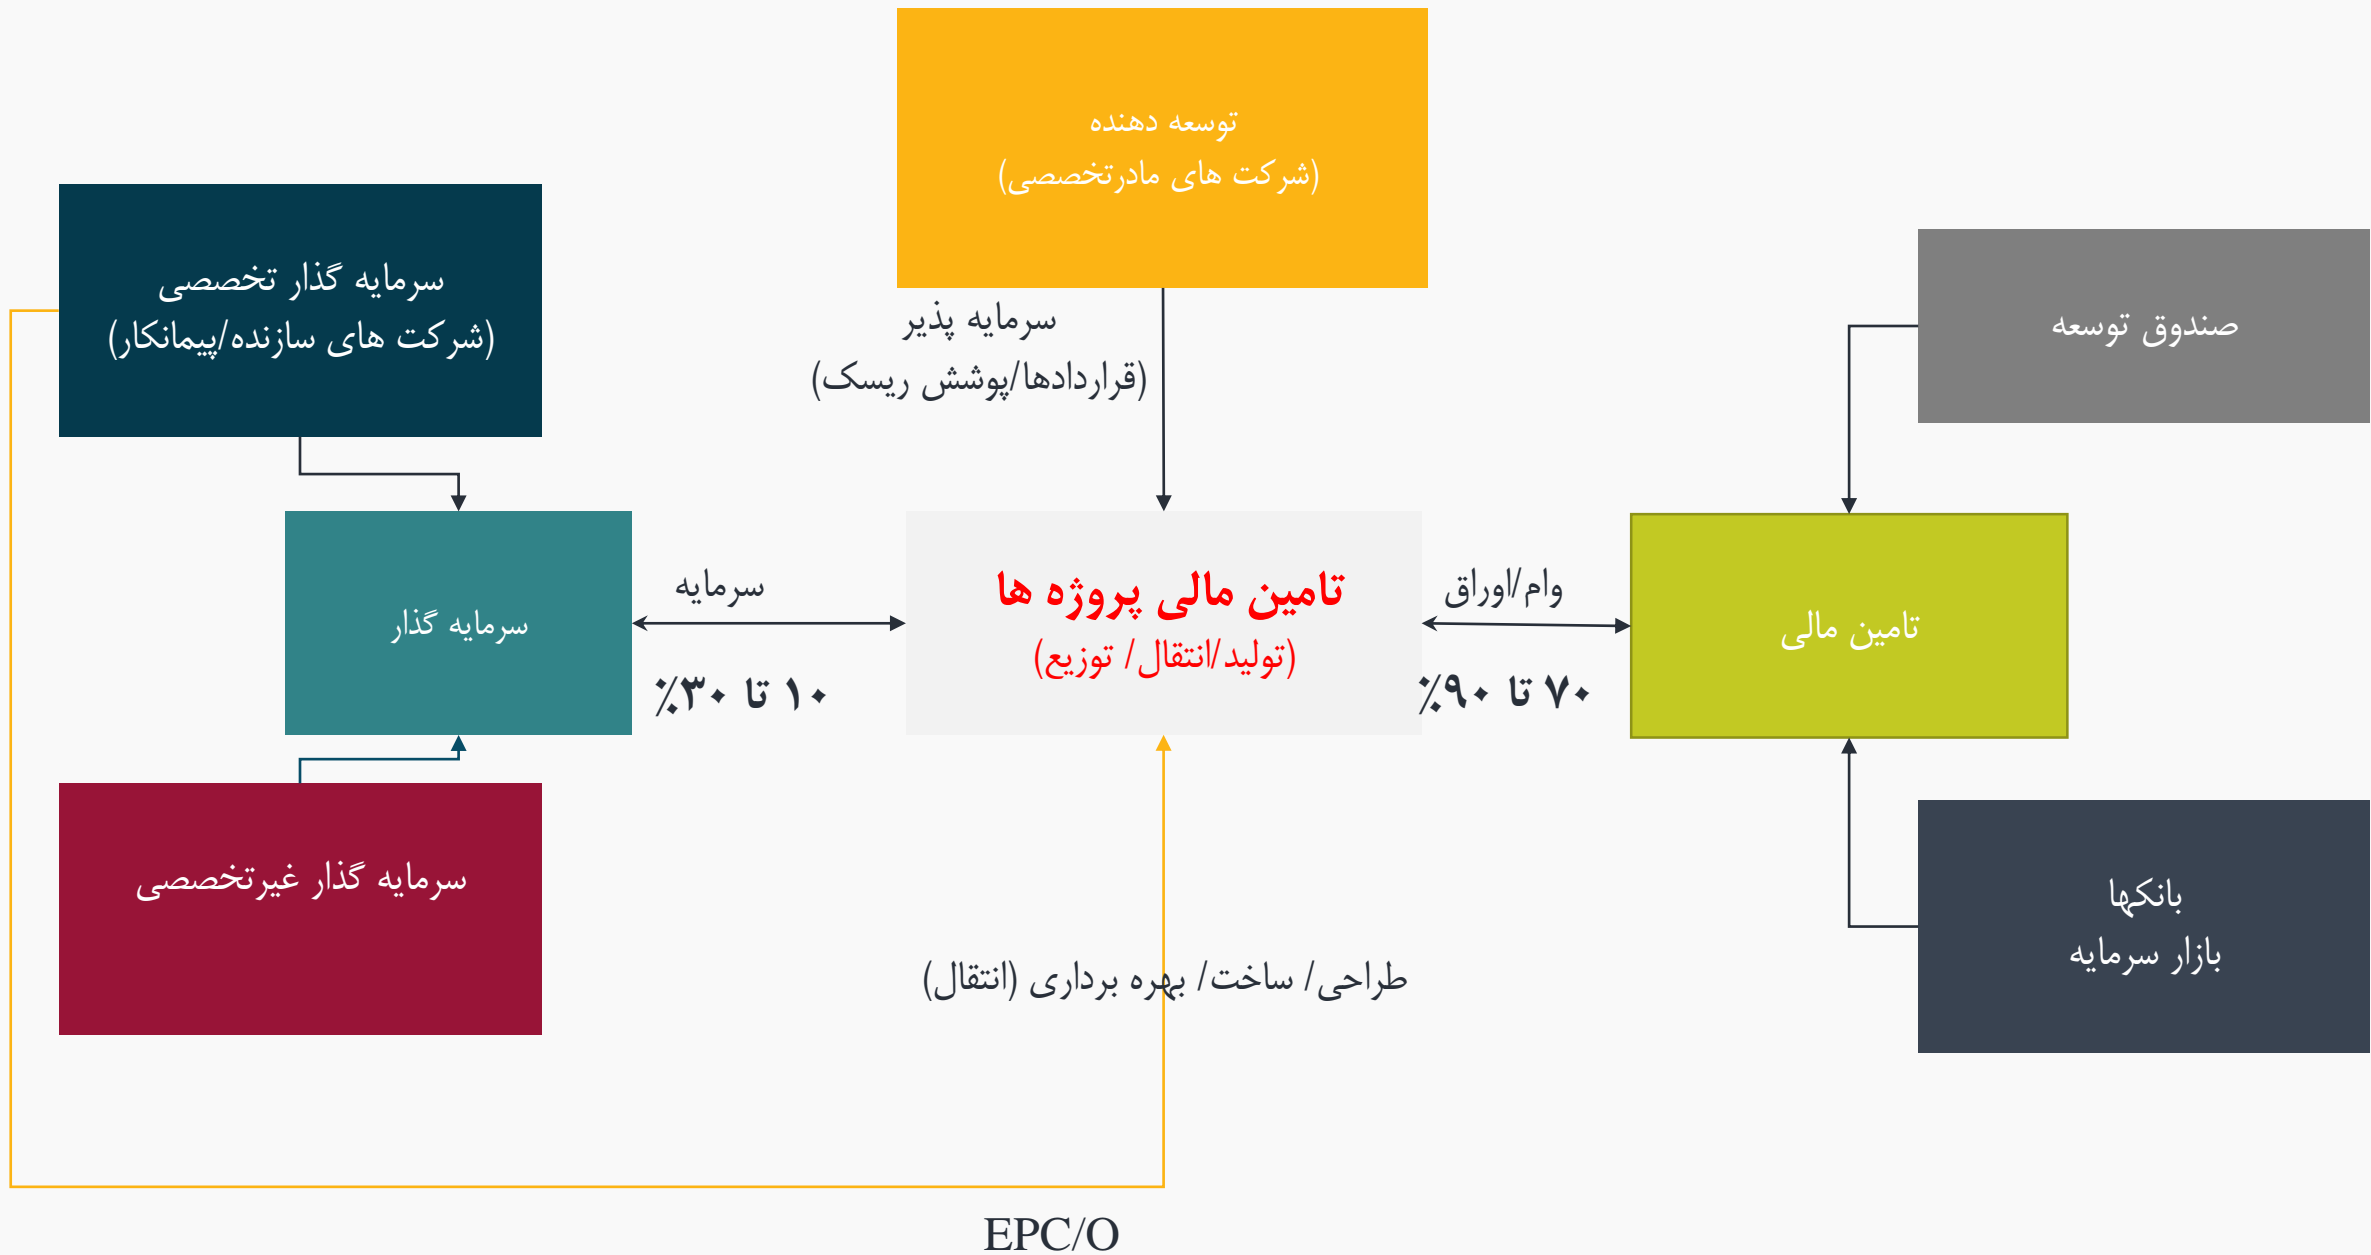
توسعه دهنده
(شرکت های مادرتخصصی)

سرمایه گذار تخصصی
(شرکت های سازنده/پیمانکار)

سرمایه پذیر
(قراردادها/پوشش ریسک)

صندوق توسعه

سرمایه گذار

سرمایه

۱۰ تا ۳۰٪

تامین مالی پروژه ها
(تولید/انتقال/ توزیع)

وام/اوراق

۷۰ تا ۹۰٪

تامین مالی

سرمایه گذار غیرتخصصی

طراحی/ ساخت/ بهره برداری (انتقال)

بانکها
بازار سرمایه

EPC/O